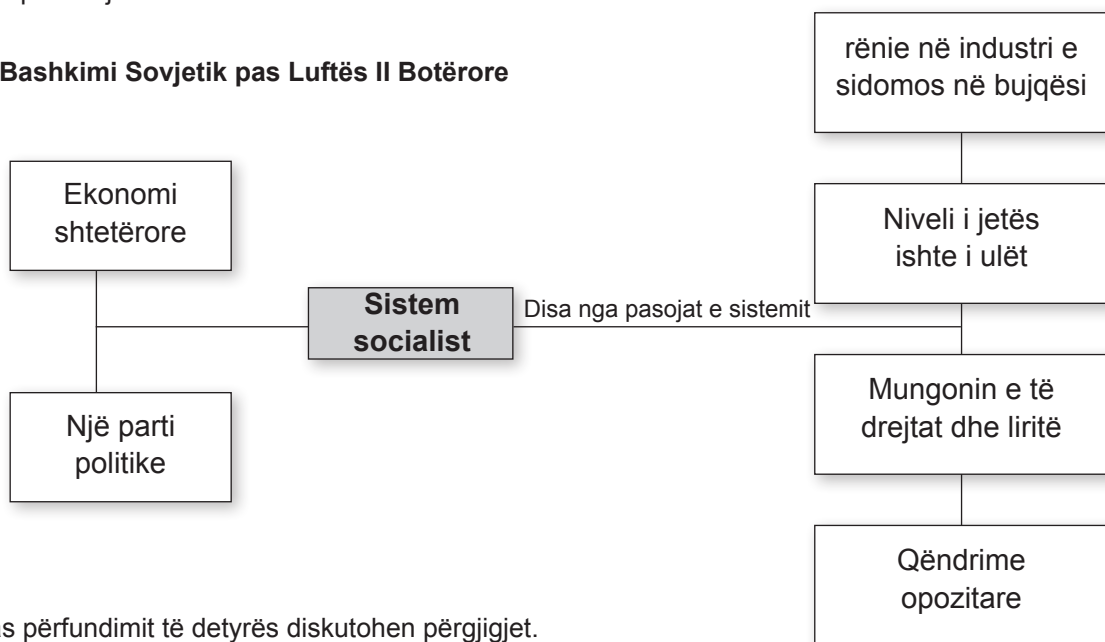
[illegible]

Bashkimi Sovjetik pas Luftës II Botërore

rënie në industri e sidomos në bujqësi

Ekonomi shtetërore

Niveli i jetës ishte i ulët

Sistem socialist

Disa nga pasojat e sistemit

Mungonin e të drejtat dhe liritë

Një parti politike

Qëndrime opozitare

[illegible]s përfundimit të detyrës diskutohen përgjigjet.